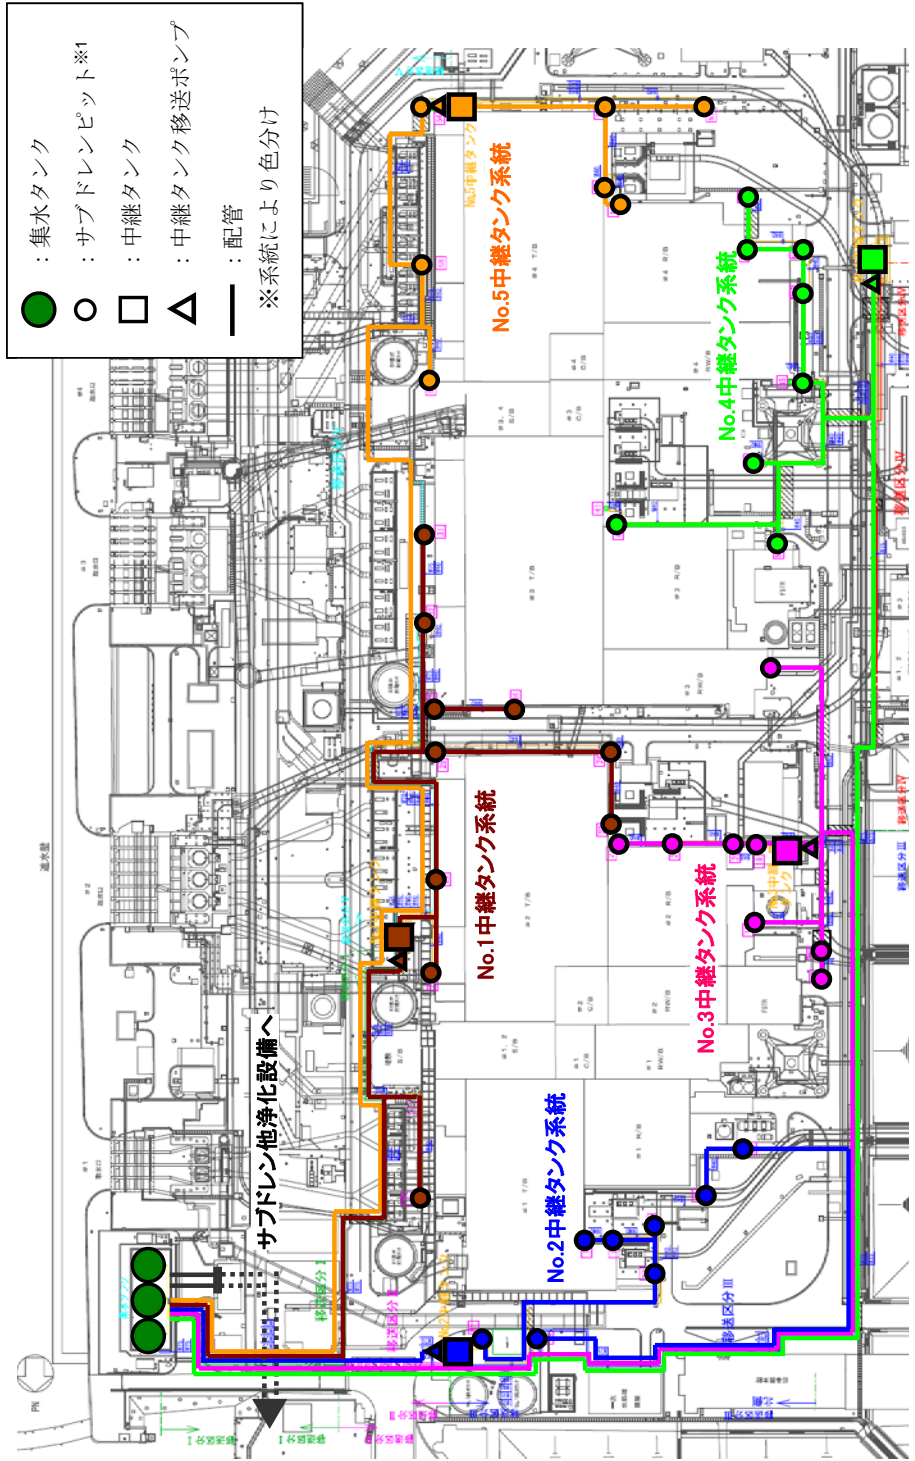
：集水タンク
：サブドレンピット※1
：中継タンク
：中継タンク移送ポンプ
：配管
※系統により色分け

No.5中継タンク系統

No.4中継タンク系統

No.1中継タンク系統

No.3中継タンク系統

No.2中継タンク系統

サブドレン他浄化設備へ